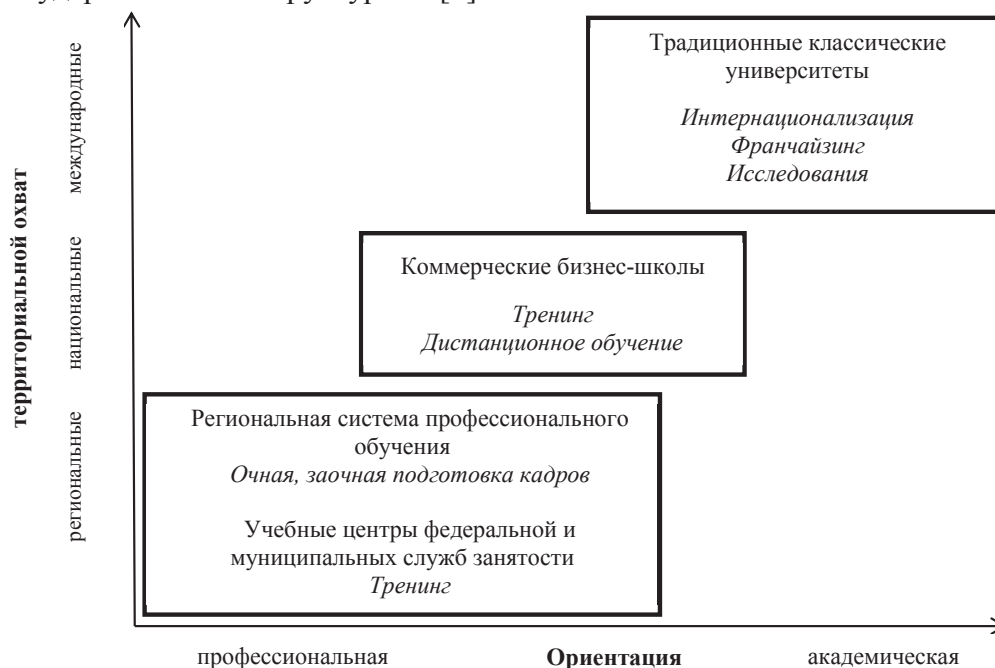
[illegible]

территориальной охват

международные

национальные

региональные

Традиционные классические университеты

*Интернационализация*
*Франчайзинг*
*Исследования*

Коммерческие бизнес-школы

*Тренинг*
*Дистанционное обучение*

Региональная система профессионального обучения
*Очная, заочная подготовка кадров*

Учебные центры федеральной и муниципальных служб занятости
*Тренинг*

профессиональная **Ориентация** академическая